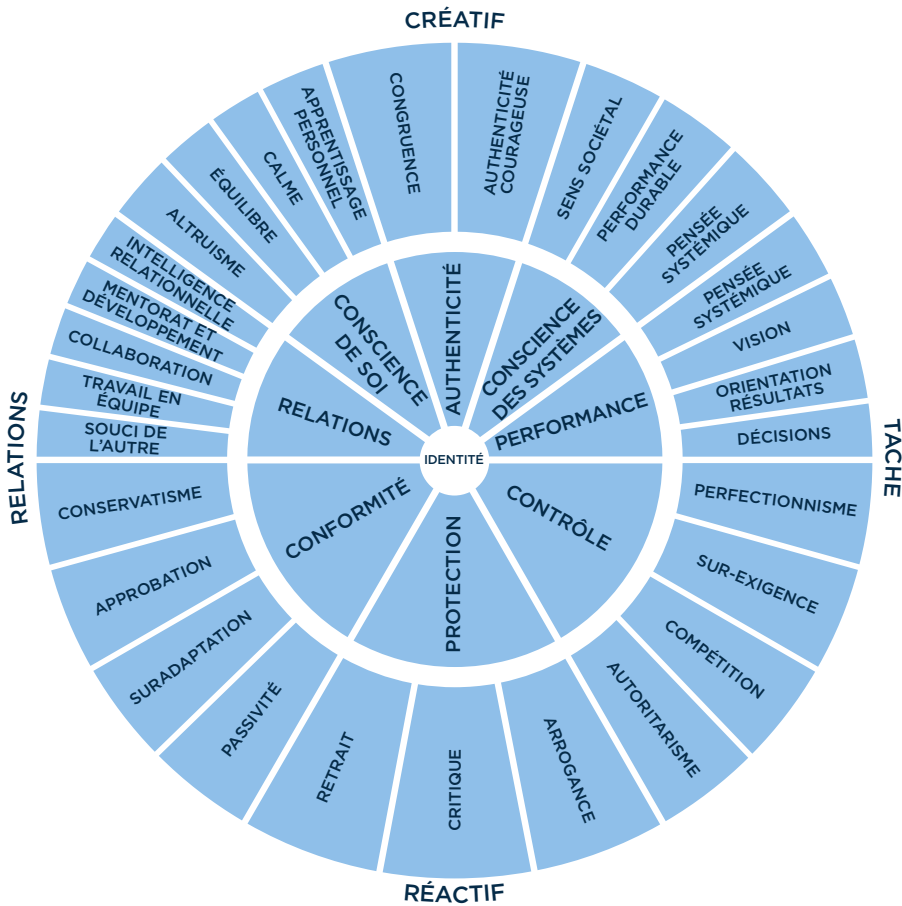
CRÉATIF

CONGRUENCE
AUTHENTICITÉ COURAGEUSE
SENS SOCIÉTAL
PERFORMANCE DURABLE
PENSÉE SYSTÉMIQUE
PENSÉE SYSTÉMIQUE
VISION
ORIENTATION RÉSULTATS
DÉCISIONS

TACHE

PERFECTIONNISME
SUR-EXIGENCE
COMPÉTITION
AUTORITARISME
ARROGANCE
CRITIQUE
RETRAIT
PASSIVITÉ
SURADAPTATION
APPROBATION
CONSERVATISME

RÉACTIF

RELATIONS

SOUCI DE L'AUTRE
TRAVAIL EN ÉQUIPE
COLLABORATION
MENTORAT ET DÉVELOPPEMENT
INTELLIGENCE RELATIONNELLE
ALTRUISME
ÉQUILIBRE
CALME
APPRENTISSAGE PERSONNEL

AUTHENTICITÉ
CONSCIENCE DES SYSTÈMES
PERFORMANCE
CONTRÔLE
PROTECTION
CONFORMITÉ
RELATIONS
CONSCIENCE DE SOI

IDENTITÉ